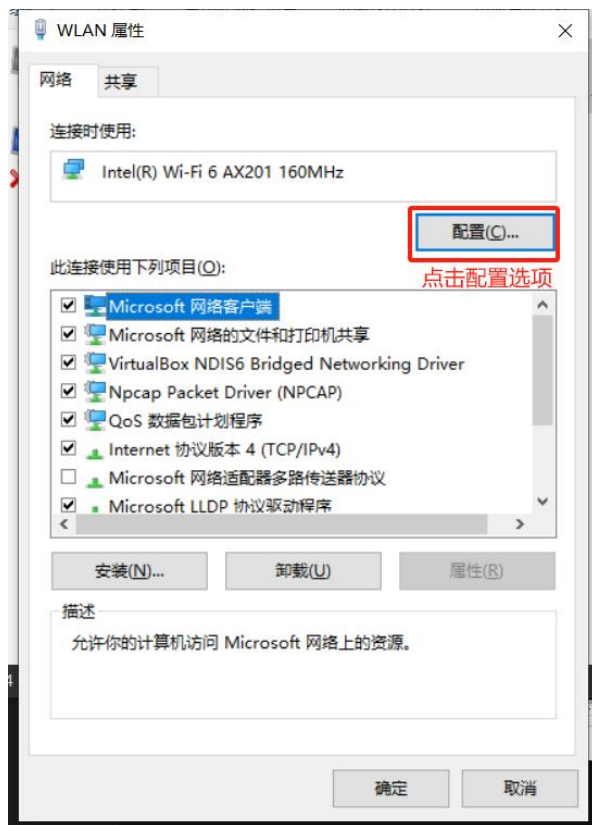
WLAN 属性

网络 共享

连接时使用:

Intel(R) Wi-Fi 6 AX201 160MHz

配置(C)...

点击配置选项

此连接使用下列项目(O):

☑ Microsoft 网络客户端
☑ Microsoft 网络的文件和打印机共享
☑ VirtualBox NDIS6 Bridged Networking Driver
☑ Npcap Packet Driver (NPCAP)
☑ QoS 数据包计划程序
☑ Internet 协议版本 4 (TCP/IPv4)
☐ Microsoft 网络适配器多路传送器协议
☑ Microsoft LLDP 协议驱动程序

安装(N)... 卸载(U) 属性(R)

描述

允许你的计算机访问 Microsoft 网络上的资源。

确定 取消